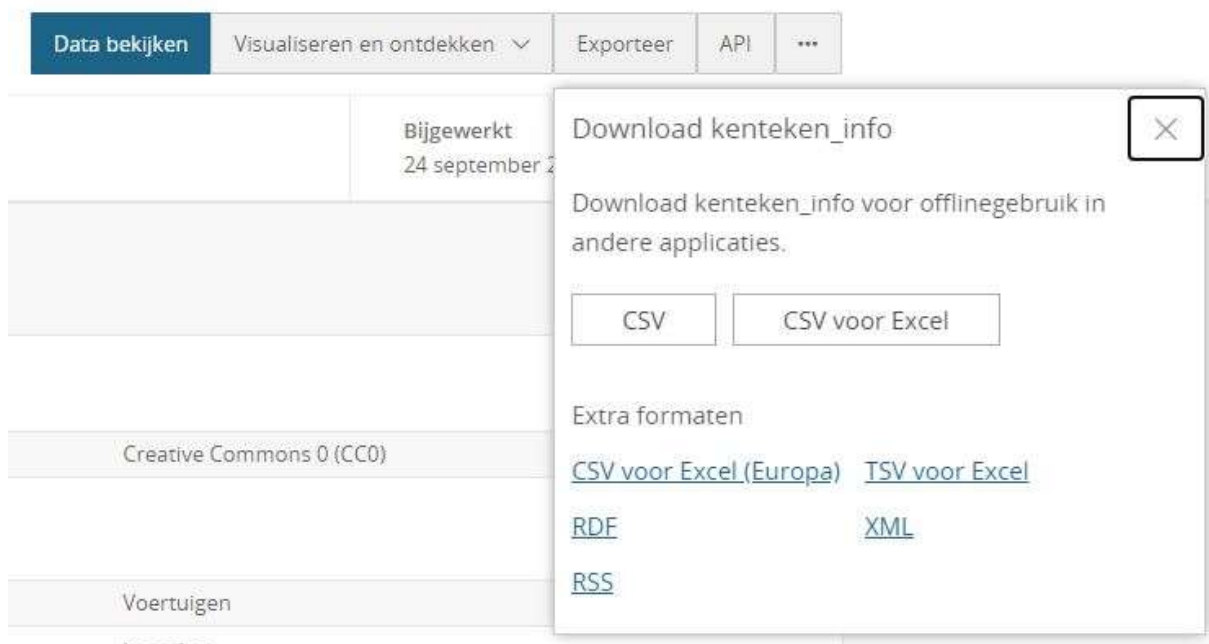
Data bekijken | Visualiseren en ontdekken | Exporteer | API | ···

Bijgewerkt
24 september 2

Download kenteken_info

×

Download kenteken_info voor offlinegebruik in andere applicaties.

CSV

CSV voor Excel

Extra formaten

CSV voor Excel (Europa)

TSV voor Excel

RDF

XML

RSS

Creative Commons 0 (CC0)

Voertuigen